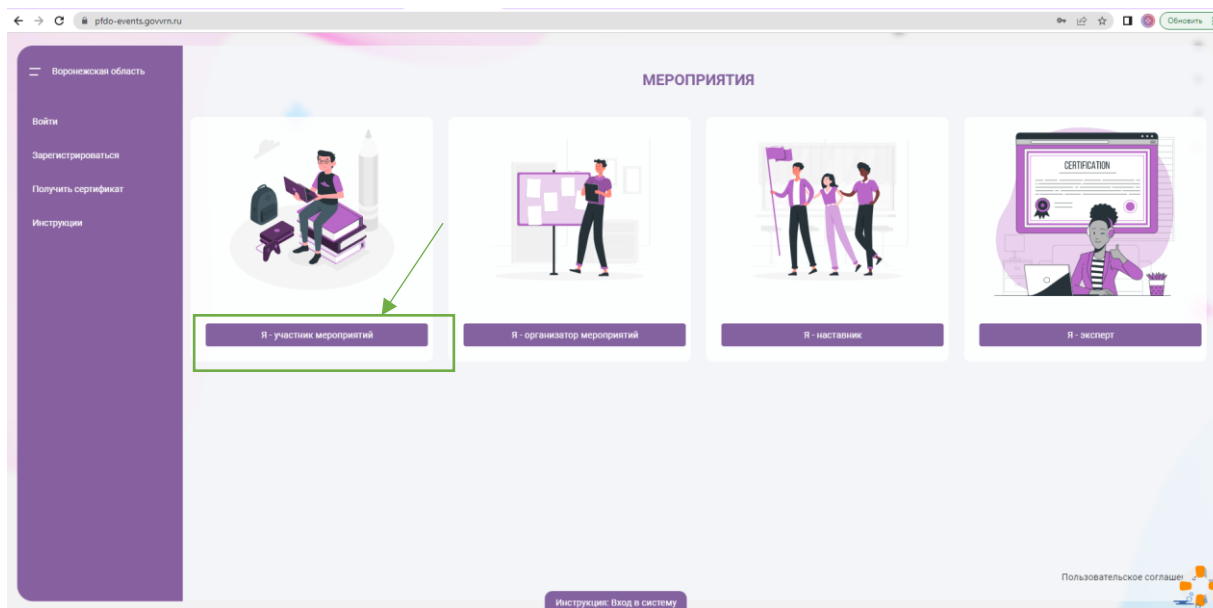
pfdo-events.govvrn.ru

Обновить

Воронежская область

Войти

Зарегистрироваться

Получить сертификат

Инструкции

МЕРОПРИЯТИЯ

CERTIFICATION

Я - участник мероприятий

Я - организатор мероприятий

Я - наставник

Я - эксперт

Пользовательское соглаше

Инструкция: Вход в систему